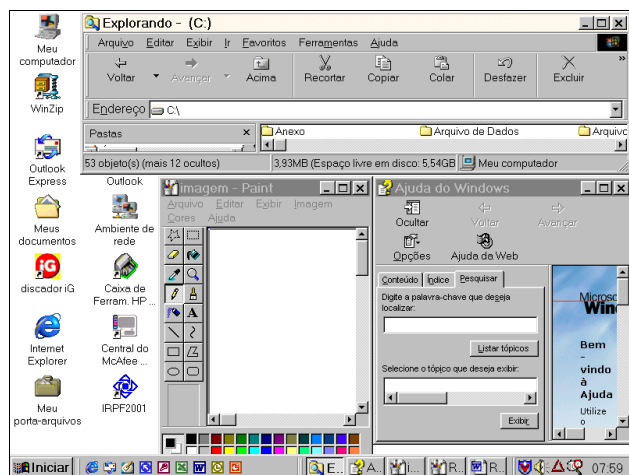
Meu computador

WinZip

Outlook Express

Outlook

Meus documentos

Ambiente de rede

discador iG

Caixa de Ferram. HP ...

Internet Explorer

Central do McAfee ...

Meu porta-arquivos

IRPF2001

Explorando - (C:)

Arquivo Editar Exibir Ir Favoritos Ferramentas Ajuda

Voltar Avançar Acima Recortar Copiar Colar Desfazer Excluir

Endereço C:\

Pastas

Anexo Arquivo de Dados Arquivo

53 objeto(s) (mais 12 ocultos) 3,93MB (Espaço livre em disco: 5,54GB) Meu computador

imagem - Paint

Arquivo Editar Exibir Imagem Cores Ajuda

Ajuda do Windows

Ocultar Voltar Avançar Opções Ajuda da Web

Conteúdo Índice Pesquisar

Digite a palavra-chave que deseja localizar:

Listar tópicos

Selecione o tópico que deseja exibir:

Exibir

Microsoft Win

Bem - vindo à Ajuda Utilize o

Iniciar E... A... i... R... R... 07:59